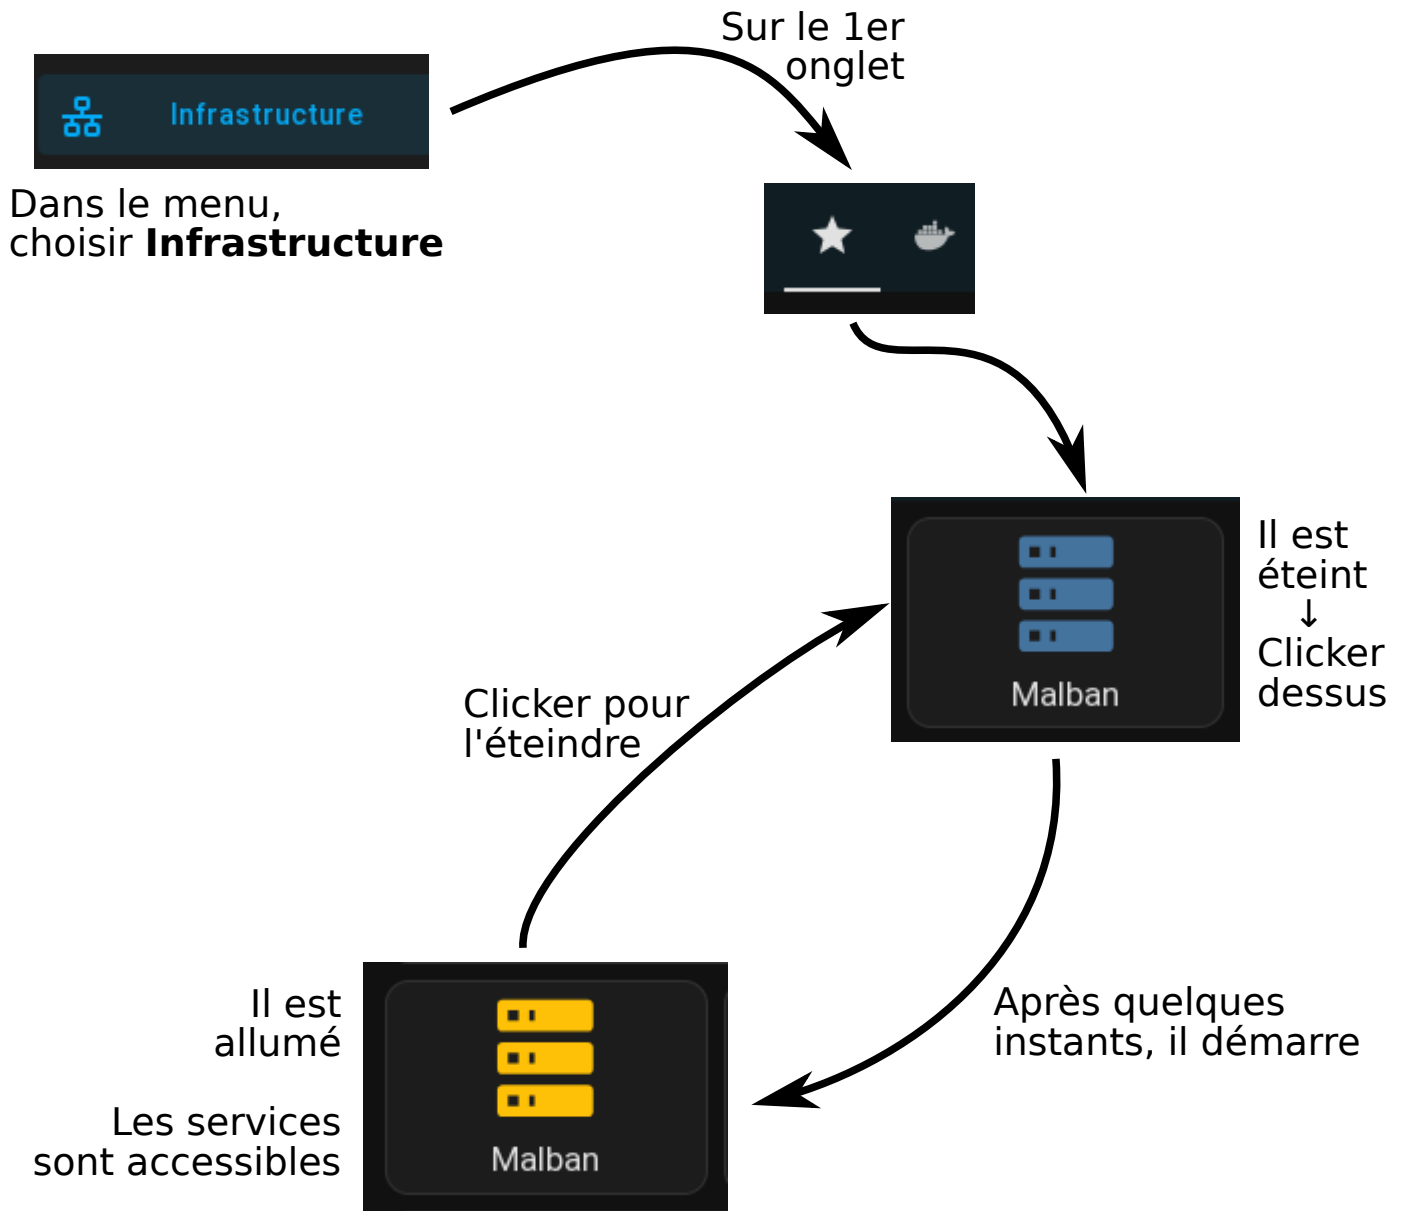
Infrastructure

Dans le menu, choisir **Infrastructure**

Sur le 1er onglet

Malban

Il est éteint
↓
Clicker dessus

Clicker pour l'éteindre

Après quelques instants, il démarre

Il est allumé

Les services sont accessibles

Malban